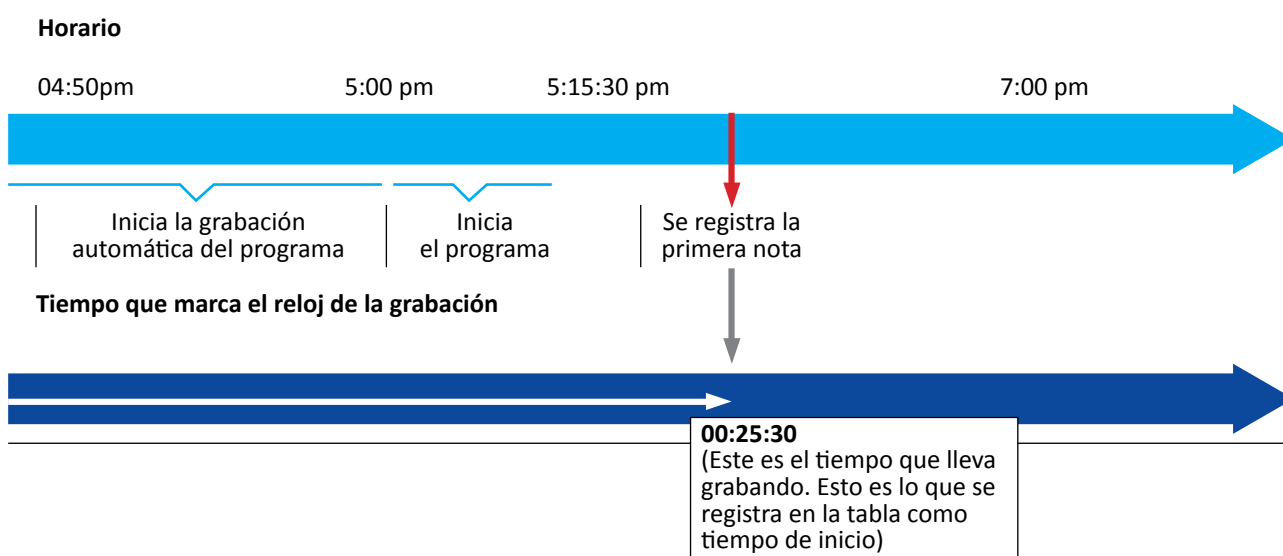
Horario

04:50pm

5:00 pm

5:15:30 pm

7:00 pm

Inicia la grabación automática del programa

Inicia el programa

Se registra la primera nota

Tiempo que marca el reloj de la grabación

00:25:30
(Este es el tiempo que lleva grabando. Esto es lo que se registra en la tabla como tiempo de inicio)